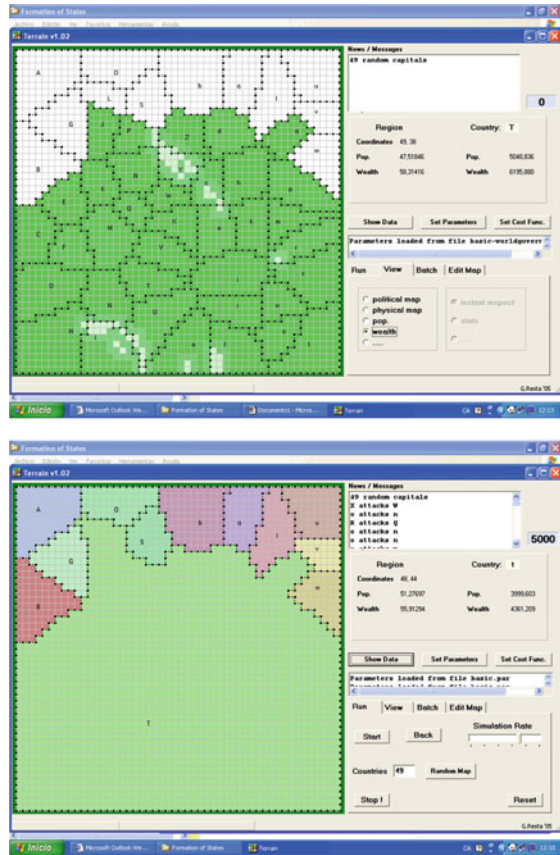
Formation of States

Archivo Edición Ver Favoritos Herramientas Ayuda

Terrain v1.02

A O h o l u G S T

News / Messages

49 random capitals

0

Region

Country: T

Coordinates 49, 38

Pop. 47,51846

Pop. 5046,836

Wealth 58,31416

Wealth 6195,080

Show Data

Set Parameters

Set Cost Func.

Parameters loaded from file basic-worldgovern

Run

View

Batch

Edit Map

political map

physical map

pop.

wealth

instant inspect

stats

G.Resta '05

Inicio

Microsoft Outlook We...

Formation of States

Documento1 - Micros...

Terrain

CA

12:13

Formation of States

Archivo Edición Ver Favoritos Herramientas Ayuda

Terrain v1.02

A O S b o l u G B T

News / Messages

49 random capitals
X attacks W
n attacks n
B attacks Q
n attacks n
n attacks n
n attacks n

5000

Region

Country: t

Coordinates 48, 44

Pop. 51,27697

Pop. 3999,603

Wealth 55,91294

Wealth 4361,209

Show Data

Set Parameters

Set Cost Func.

Parameters loaded from file basic.par

Run

View

Batch

Edit Map

Simulation Rate

Start

Back

Countries 49

Random Map

Stop !

Reset

G.Resta '05

Inicio

Microsoft Outlook We...

Formation of States

Terrain

CA

12:33